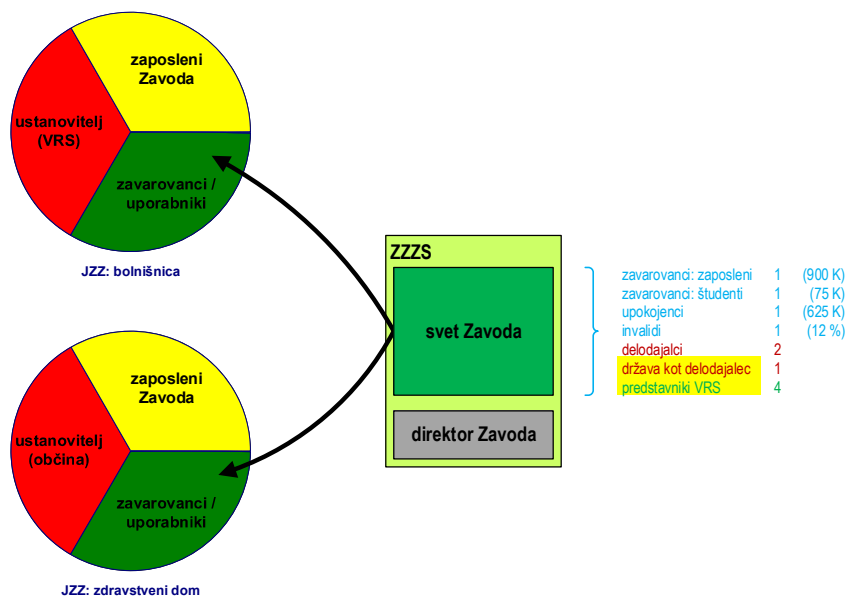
zaposleni Zavoda

ustanovitelj (VRS)

zavarovanci / uporabniki

JZZ: bolnišnica

zaposleni Zavoda

ustanovitelj (občina)

zavarovanci / uporabniki

JZZ: zdravstveni dom

ZZZS

svet Zavoda

direktor Zavoda

| | | |
|---|---|---|
| zavarovanci: zaposleni | 1 | (900 K) |
| zavarovanci: študenti | 1 | (75 K) |
| upokojenci | 1 | (625 K) |
| invalidi | 1 | (12 %) |
| delodajalci | 2 | |
| država kot delodajalec | 1 | |
| predstavniki VRS | 4 | |